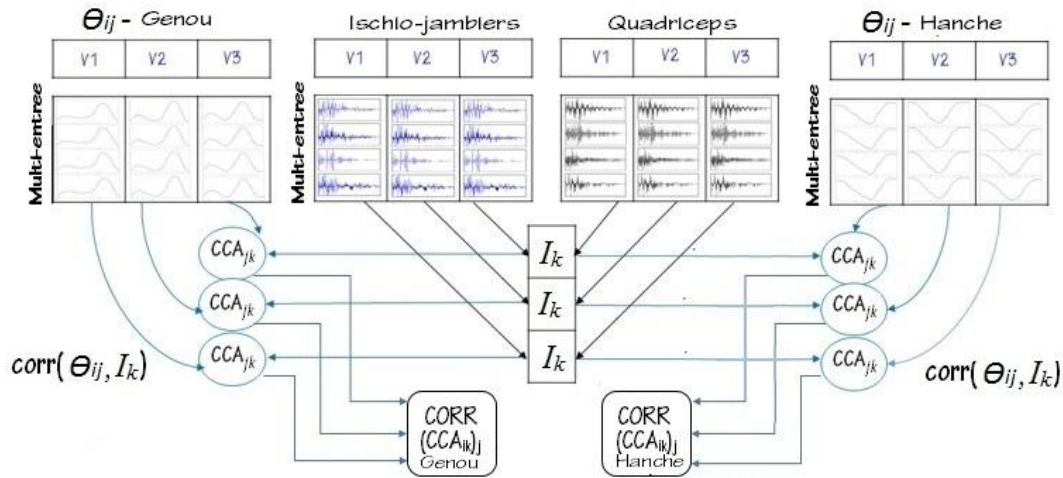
$\theta_{ij}$ - Genou

| V1 | V2 | V3 |
|---|---|---|

Multi-entree

Ischio-jambiers

| V1 | V2 | V3 |
|---|---|---|

Quadriceps

| V1 | V2 | V3 |
|---|---|---|

$\theta_{ij}$ - Hanche

| V1 | V2 | V3 |
|---|---|---|

Multi-entree

$CCA_{jk}$

$CCA_{jk}$

$CCA_{jk}$

$I_k$

$I_k$

$I_k$

$CCA_{jk}$

$CCA_{jk}$

$CCA_{jk}$

corr( $\theta_{ij}, I_k$)

corr( $\theta_{ij}, I_k$)

CORR $(CCA_{ik})_j$ Genou

CORR $(CCA_{ik})_j$ Hanche